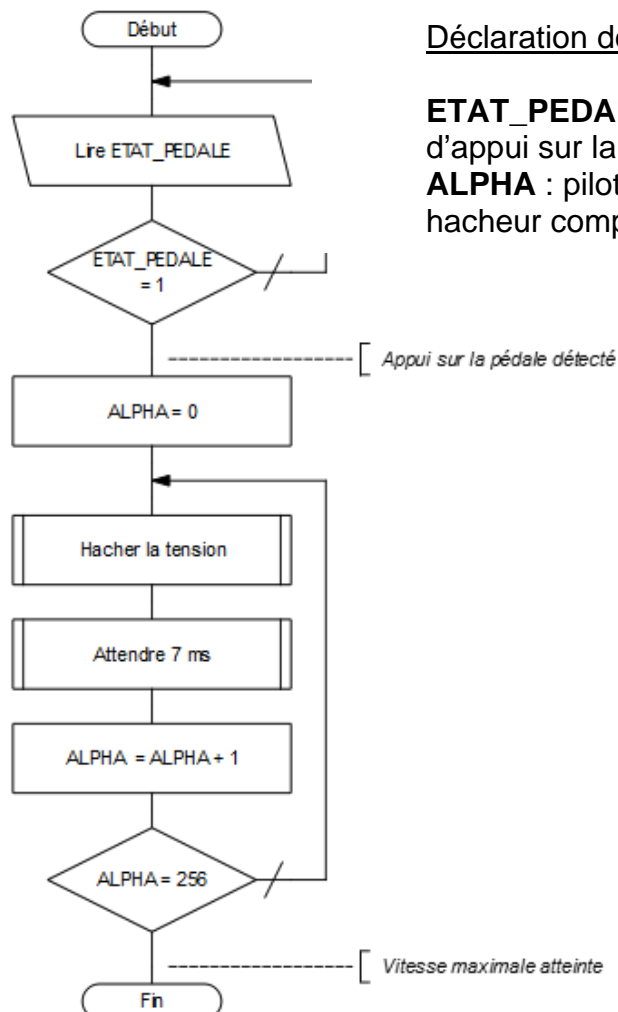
Début

Lire ETAT_PEDALE

ETAT_PEDALE = 1

Appui sur la pédale détecté

ALPHA = 0

Hacher la tension

Attendre 7 ms

ALPHA = ALPHA + 1

ALPHA = 256

Vitesse maximale atteinte

Fin

Déclaration de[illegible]

**ETAT_PEDA**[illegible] d'appui sur la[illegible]
**ALPHA** : pilot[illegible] hacheur comp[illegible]